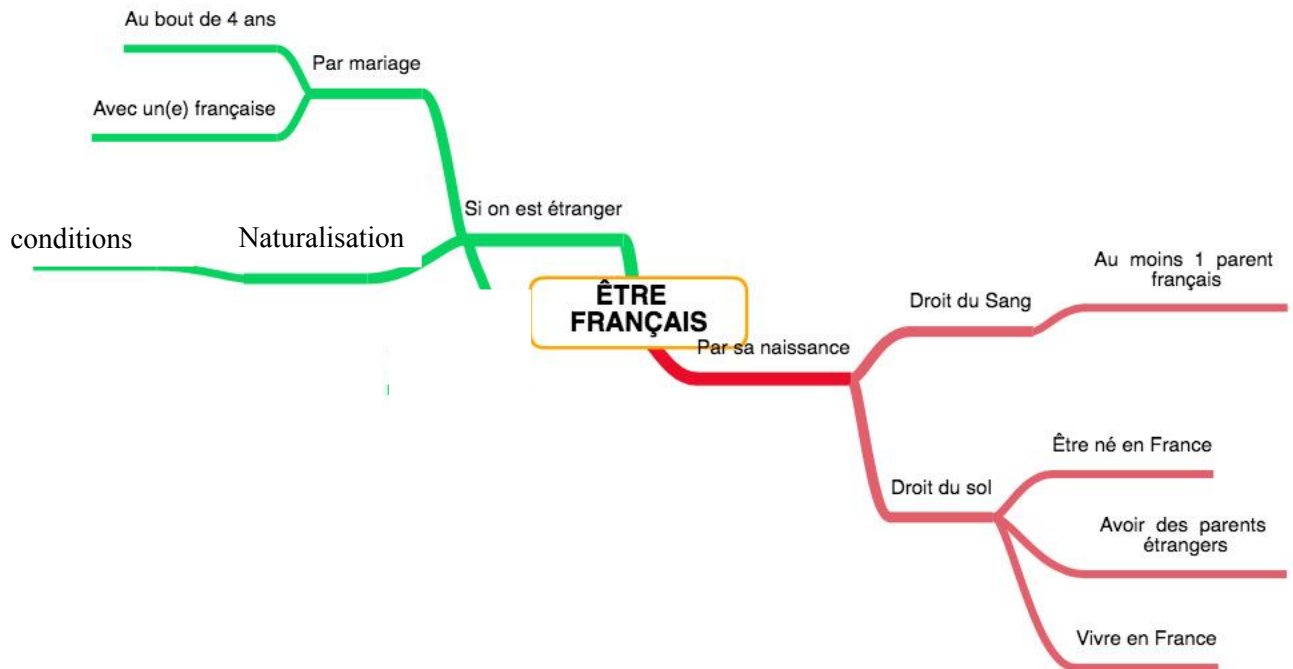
ÊTRE FRANÇAIS

Si on est étranger

Par mariage

Au bout de 4 ans

Avec un(e) française

Naturalisation

conditions

Par sa naissance

Droit du Sang

Au moins 1 parent français

Droit du sol

Être né en France

Avoir des parents étrangers

Vivre en France